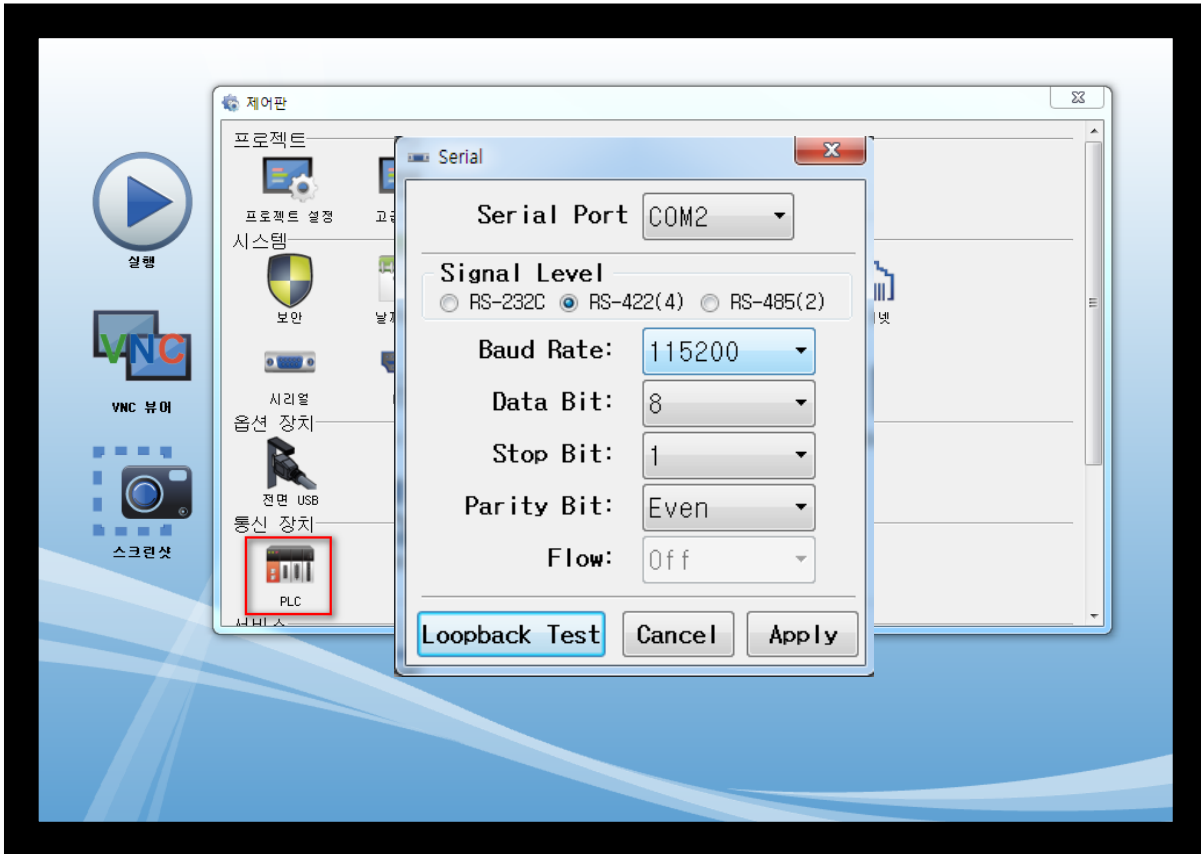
실행

VNC

VNC 뷰어

스크린샷

제어판

프로젝트

프로젝트 설정

고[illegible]

시스템

보안

날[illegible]

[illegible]넷

시리얼

옵션 장치

전면 USB

통신 장치

PLC

서비스

Serial

Serial Port COM2

Signal Level

RS-232C RS-422(4) RS-485(2)

Baud Rate: 115200

Data Bit: 8

Stop Bit: 1

Parity Bit: Even

Flow: Off

Loopback Test Cancel Apply